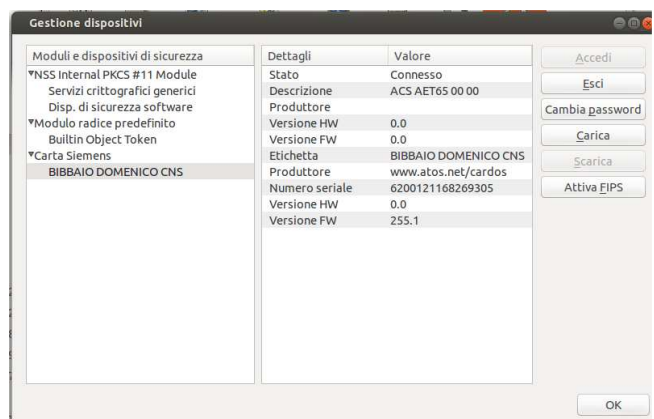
Gestione dispositivi

Moduli e dispositivi di sicurezza
▾NSS Internal PKCS #11 Module
Servizi crittografici generici
Disp. di sicurezza software
▾Modulo radice predefinito
Builtin Object Token
▾Carta Siemens
BIBBAIO DOMENICO CNS

| Dettagli | Valore |
|---|---|
| Stato | Connesso |
| Descrizione | ACS AET65 00 00 |
| Produttore | |
| Versione HW | 0.0 |
| Versione FW | 0.0 |
| Etichetta | BIBBAIO DOMENICO CNS |
| Produttore | www.atos.net/cardos |
| Numero seriale | 6200121168269305 |
| Versione HW | 0.0 |
| Versione FW | 255.1 |

Accedi
Esci
Cambia password
Carica
Scarica
Attiva FIPS

OK